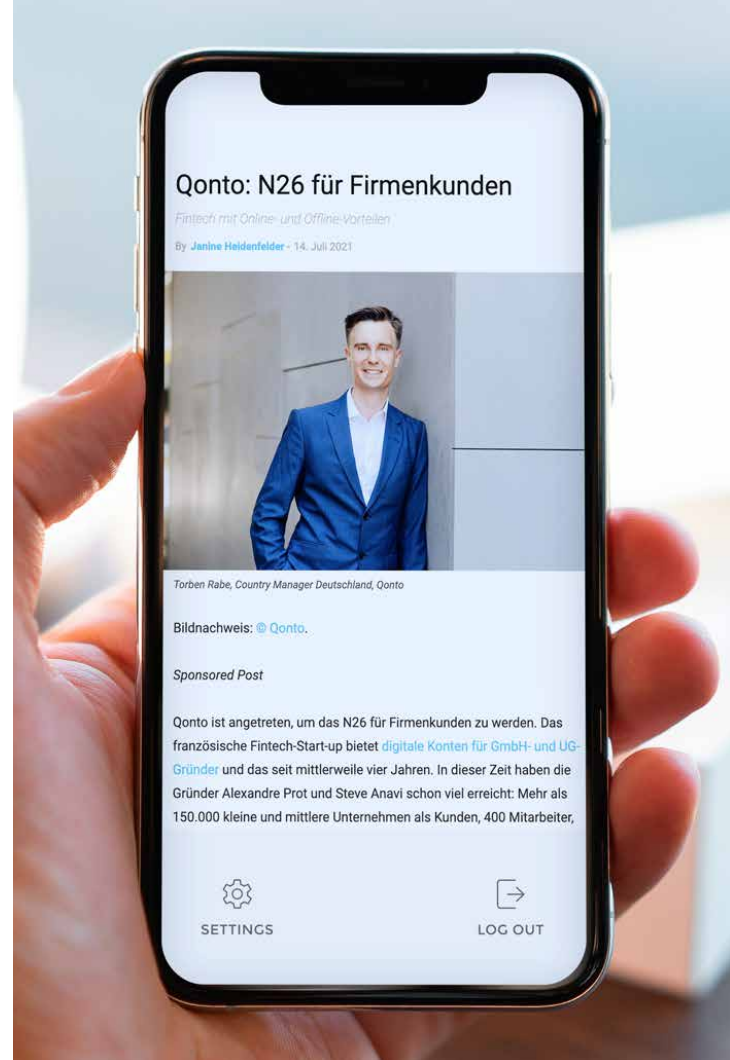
Qonto: N26 für Firmenkunden

Fintech mit Online- und Offline-Vorteilen

By Janine Heidenfelder - 14. Juli 2021

Torben Rabe, Country Manager Deutschland, Qonto

Bildnachweis: © Qonto.

Sponsored Post

Qonto ist angetreten, um das N26 für Firmenkunden zu werden. Das französische Fintech-Start-up bietet digitale Konten für GmbH- und UG-Gründer und das seit mittlerweile vier Jahren. In dieser Zeit haben die Gründer Alexandre Prot und Steve Anavi schon viel erreicht: Mehr als 150.000 kleine und mittlere Unternehmen als Kunden, 400 Mitarbeiter,

SETTINGS

LOG OUT